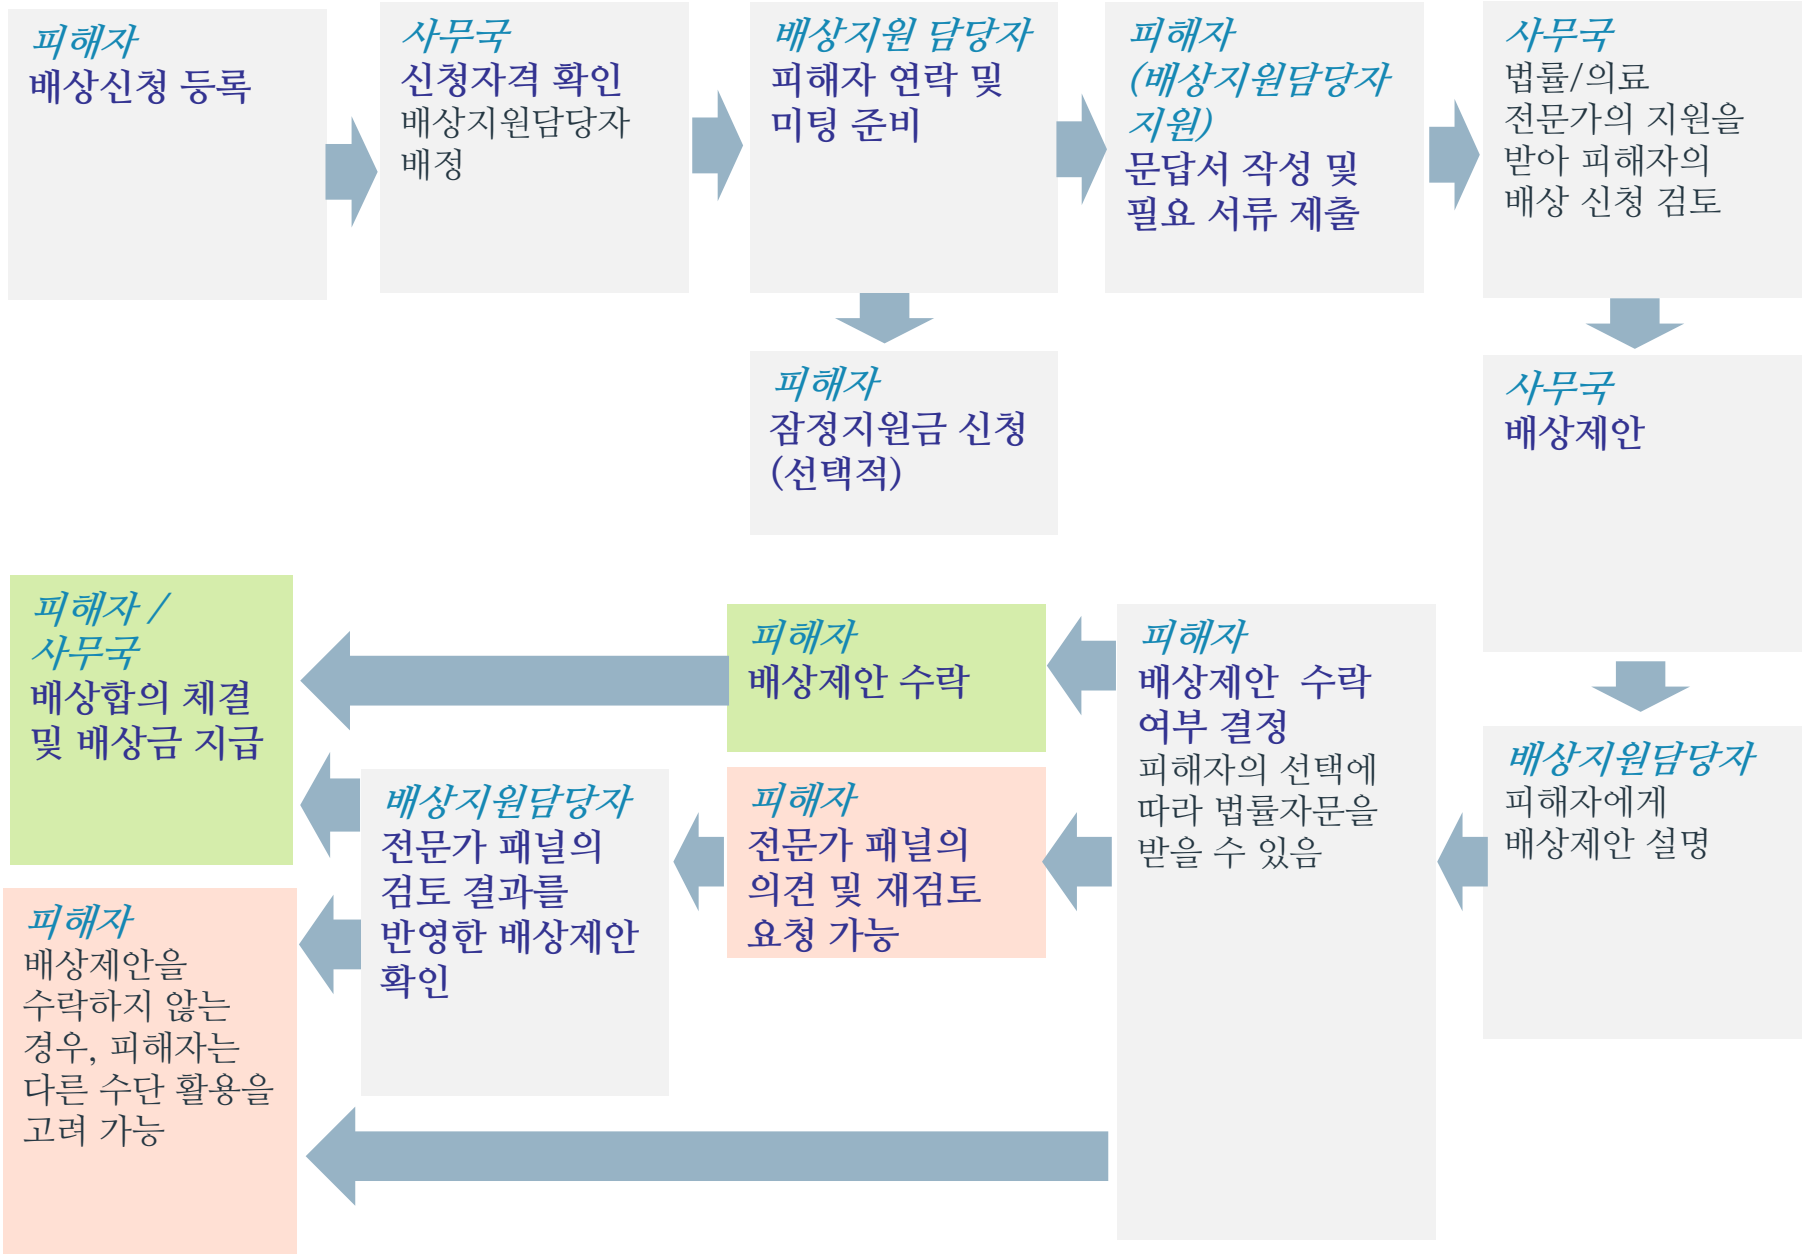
피해자
배상신청 등록

사무국
신청자격 확인
배상지원담당자 배정

배상지원 담당자
피해자 연락 및 미팅 준비

피해자
(배상지원담당자 지원)
문답서 작성 및 필요 서류 제출

사무국
법률/의료 전문가의 지원을 받아 피해자의 배상 신청 검토

피해자
잠정지원금 신청 (선택적)

사무국
배상제안

배상지원담당자
피해자에게 배상제안 설명

피해자
배상제안 수락 여부 결정
피해자의 선택에 따라 법률자문을 받을 수 있음

피해자
배상제안 수락

피해자
전문가 패널의 의견 및 재검토 요청 가능

배상지원담당자
전문가 패널의 검토 결과를 반영한 배상제안 확인

피해자 /
사무국
배상합의 체결 및 배상금 지급

피해자
배상제안을 수락하지 않는 경우, 피해자는 다른 수단 활용을 고려 가능